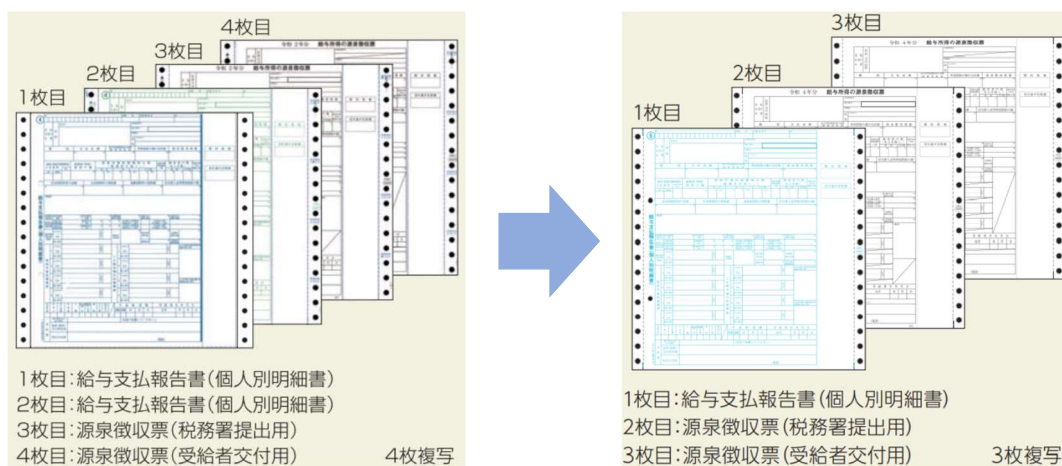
4枚目
3枚目
2枚目
1枚目

1枚目：給与支払報告書（個人別明細書）
2枚目：給与支払報告書（個人別明細書）
3枚目：源泉徴収票（税務署提出用）
4枚目：源泉徴収票（受給者交付用）
4枚複写

3枚目
2枚目
1枚目

1枚目：給与支払報告書（個人別明細書）
2枚目：源泉徴収票（税務署提出用）
3枚目：源泉徴収票（受給者交付用）
3枚複写